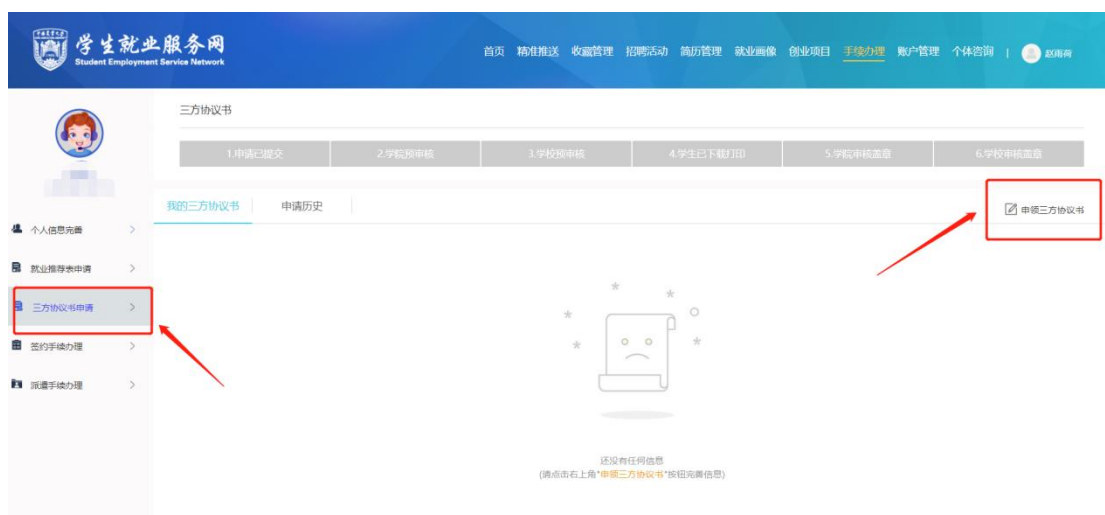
学生就业服务网
Student Employment Service Network

首页 精准推送 收藏管理 招聘活动 简历管理 就业画像 创业项目 手续办理 账户管理 个体咨询 | 赵雨荷

三方协议书

1.申请已提交 2.学院预审核 3.学校预审核 4.学生已下载打印 5.学院审核盖章 6.学校审核盖章

我的三方协议书 申请历史

申领三方协议书

个人信息完善 >
就业推荐表申请 >
三方协议书申请 >
签约手续办理 >
派遣手续办理 >

还没有任何信息
(请点击右上角"申领三方协议书"按钮完善信息)